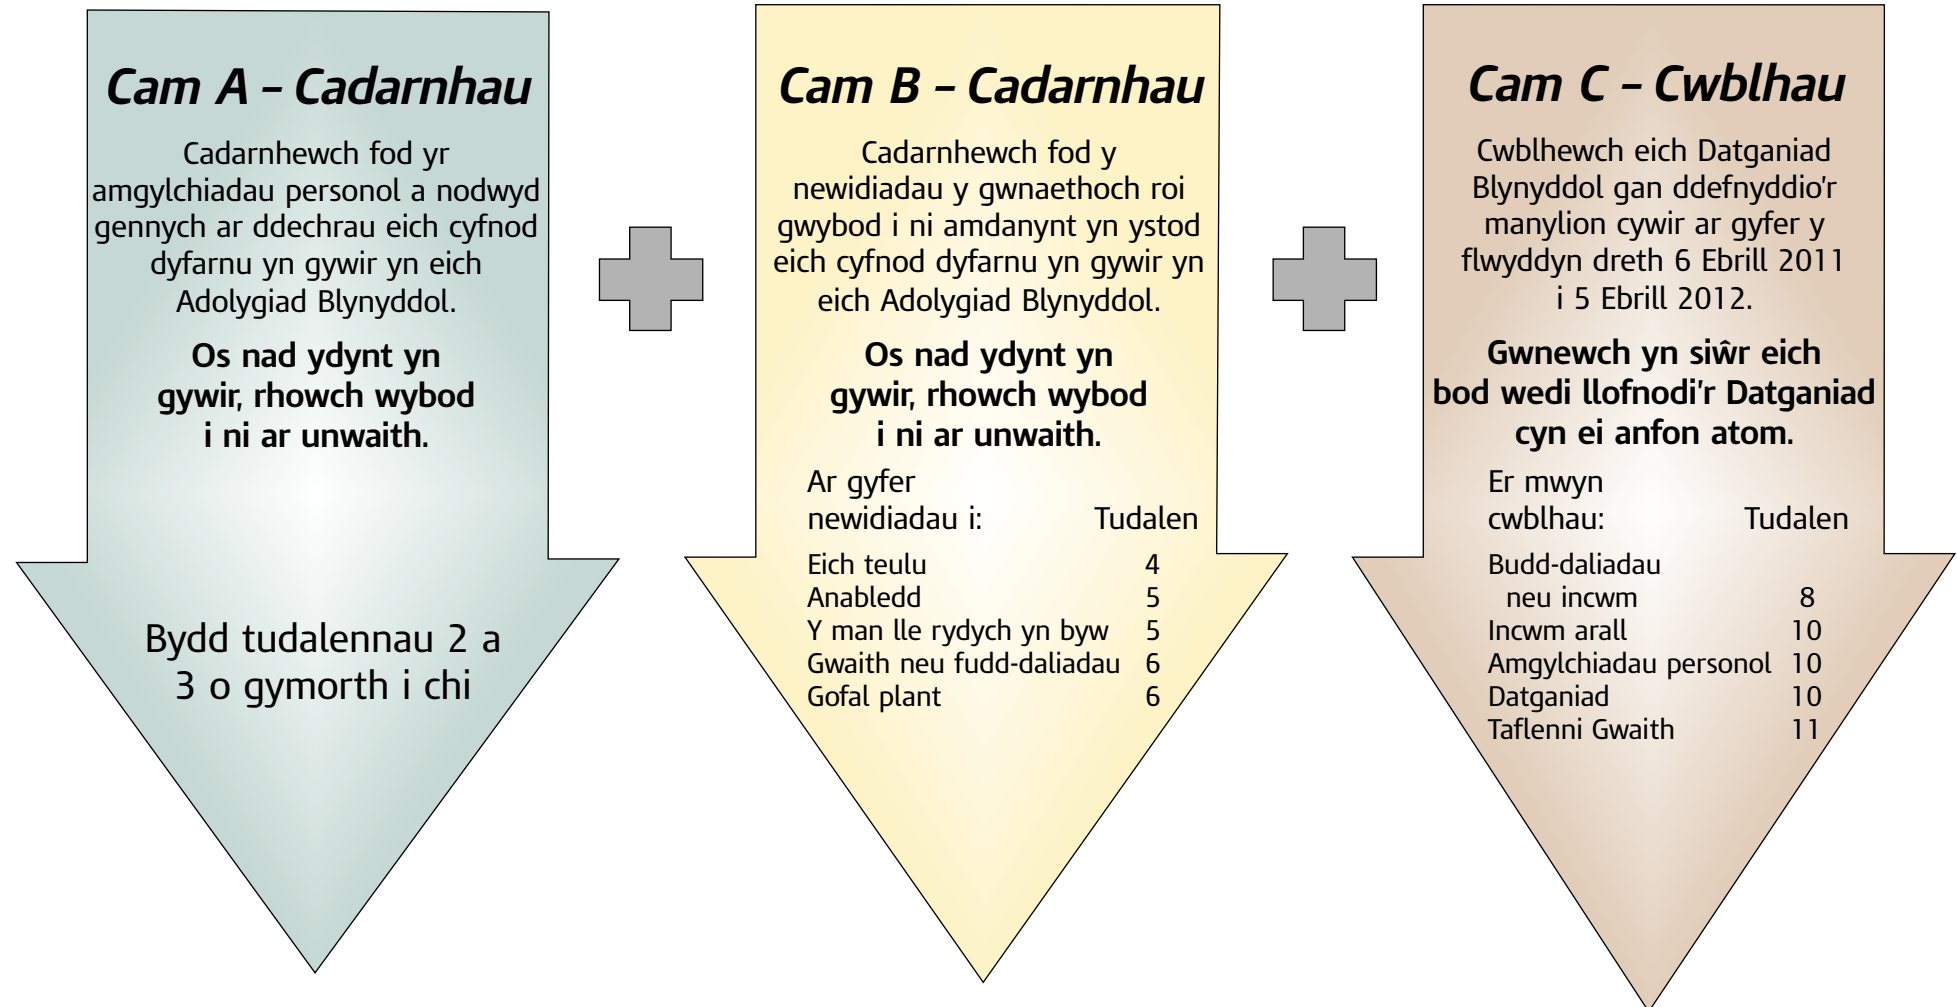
Cam A – Cadarnhau

Cadarnhewch fod yr amgylchiadau personol a nodwyd gennych ar ddechrau eich cyfnod dyfarnu yn gywir yn eich Adolygiad Blynyddol.

**Os nad ydynt yn gywir, rhowch wybod i ni ar unwaith.**

Bydd tudalennau 2 a 3 o gymorth i chi

Cam B – Cadarnhau

Cadarnhewch fod y newidiadau y gwnaethoch roi gwybod i ni amdanynt yn ystod eich cyfnod dyfarnu yn gywir yn eich Adolygiad Blynyddol.

**Os nad ydynt yn gywir, rhowch wybod i ni ar unwaith.**

| Ar gyfer newidiadau i: | Tudalen |
|---|---|
| Eich teulu | 4 |
| Anabledd | 5 |
| Y man lle rydych yn byw | 5 |
| Gwaith neu fudd-daliadau | 6 |
| Gofal plant | 6 |

Cam C – Cwblhau

Cwblhewch eich Datganiad Blynyddol gan ddefnyddio'r manylion cywir ar gyfer y flwyddyn dreth 6 Ebrill 2011 i 5 Ebrill 2012.

**Gwnewch yn siŵr eich bod wedi llofnodi'r Datganiad cyn ei anfon atom.**

| Er mwyn cwblhau: | Tudalen |
|---|---|
| Budd-daliadau neu incwm | 8 |
| Incwm arall | 10 |
| Amgylchiadau personol | 10 |
| Datganiad | 10 |
| Taflenni Gwaith | 11 |